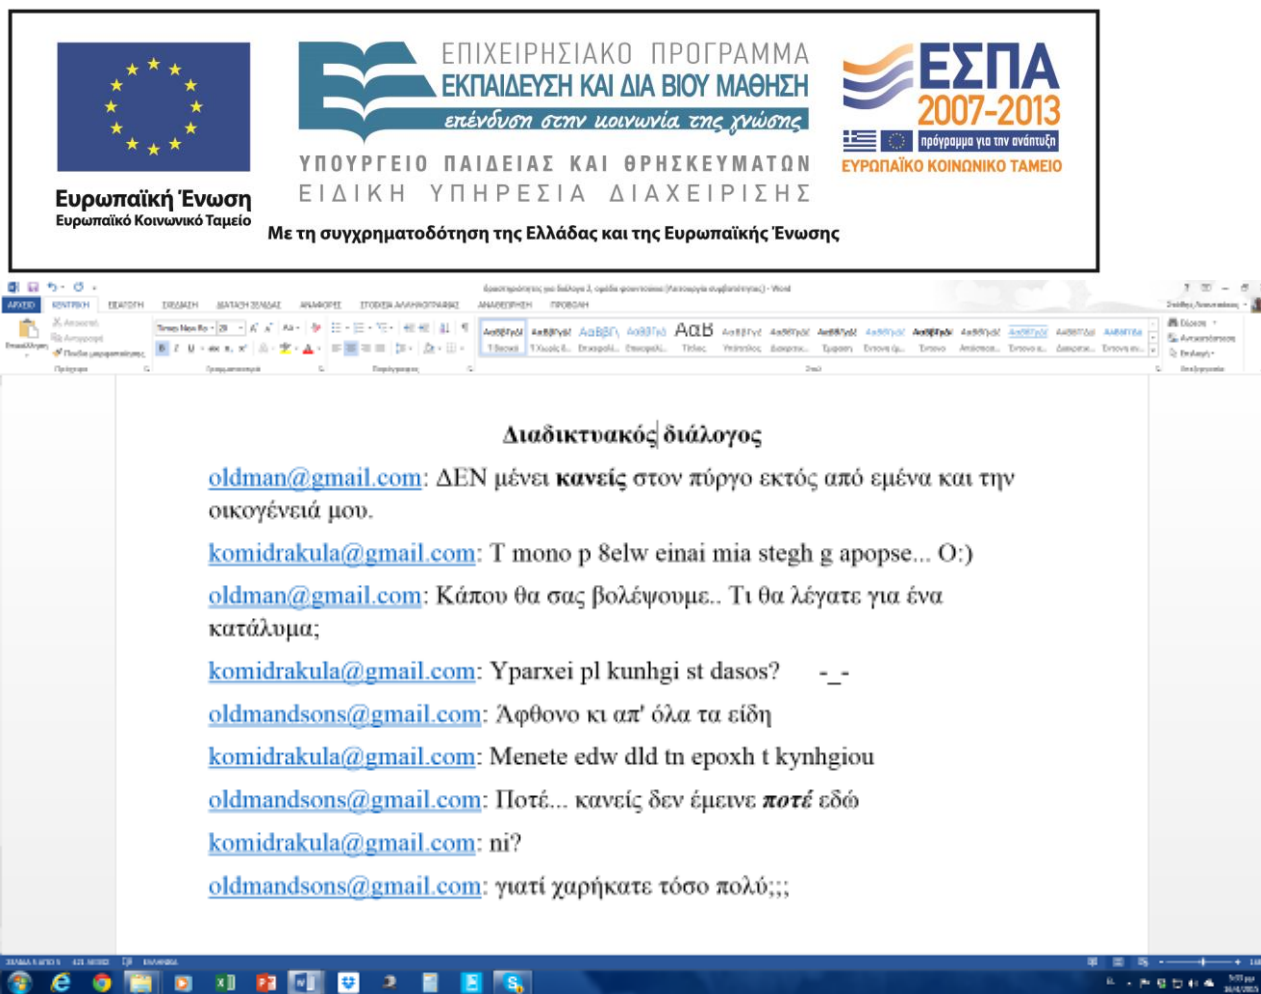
Ευρωπαϊκή Ένωση
Ευρωπαϊκό Κοινωνικό Ταμείο

ΕΠΙΧΕΙΡΗΣΙΑΚΟ ΠΡΟΓΡΑΜΜΑ
ΕΚΠΑΙΔΕΥΣΗ ΚΑΙ ΔΙΑ ΒΙΟΥ ΜΑΘΗΣΗ
επένδυση στην κοινωνία της γνώσης
ΥΠΟΥΡΓΕΙΟ ΠΑΙΔΕΙΑΣ ΚΑΙ ΘΡΗΣΚΕΥΜΑΤΩΝ
ΕΙΔΙΚΗ ΥΠΗΡΕΣΙΑ ΔΙΑΧΕΙΡΙΣΗΣ

ΕΣΠΑ
2007-2013
πρόγραμμα για την ανάπτυξη
ΕΥΡΩΠΑΪΚΟ ΚΟΙΝΩΝΙΚΟ ΤΑΜΕΙΟ

Με τη συγχρηματοδότηση της Ελλάδας και της Ευρωπαϊκής Ένωσης

ΑΡΧΕΙΟ ΚΕΝΤΡΙΚΗ ΕΙΣΑΓΩΓΗ ΣΧΕΔΙΑΣΗ ΔΙΑΤΑΞΗ ΣΕΛΙΔΑΣ ΑΝΑΦΟΡΕΣ ΣΤΟΙΧΕΙΑ ΑΛΛΗΛΟΓΡΑΦΙΑΣ ΑΝΑΘΕΩΡΗΣΗ ΠΡΟΒΟΛΗ

Διαδικτυακός διάλογος

oldman@gmail.com: ΔΕΝ μένει κανείς στον πύργο εκτός από εμένα και την οικογένειά μου.

komidrakula@gmail.com: T mono p 8elw einai mia stegh g apopse... O:)

oldman@gmail.com: Κάπου θα σας βολέψουμε.. Τι θα λέγατε για ένα κατάλυμα;

komidrakula@gmail.com: Yparxei pl kunhgi st dasos? -_-

oldmandsons@gmail.com: Άφθονο κι απ' όλα τα είδη

komidrakula@gmail.com: Menete edw dld tn epoxh t kynhgiou

oldmandsons@gmail.com: Ποτέ... κανείς δεν έμεινε ποτέ εδώ

komidrakula@gmail.com: ni?

oldmandsons@gmail.com: γιατί χαρήκατε τόσο πολύ;;;